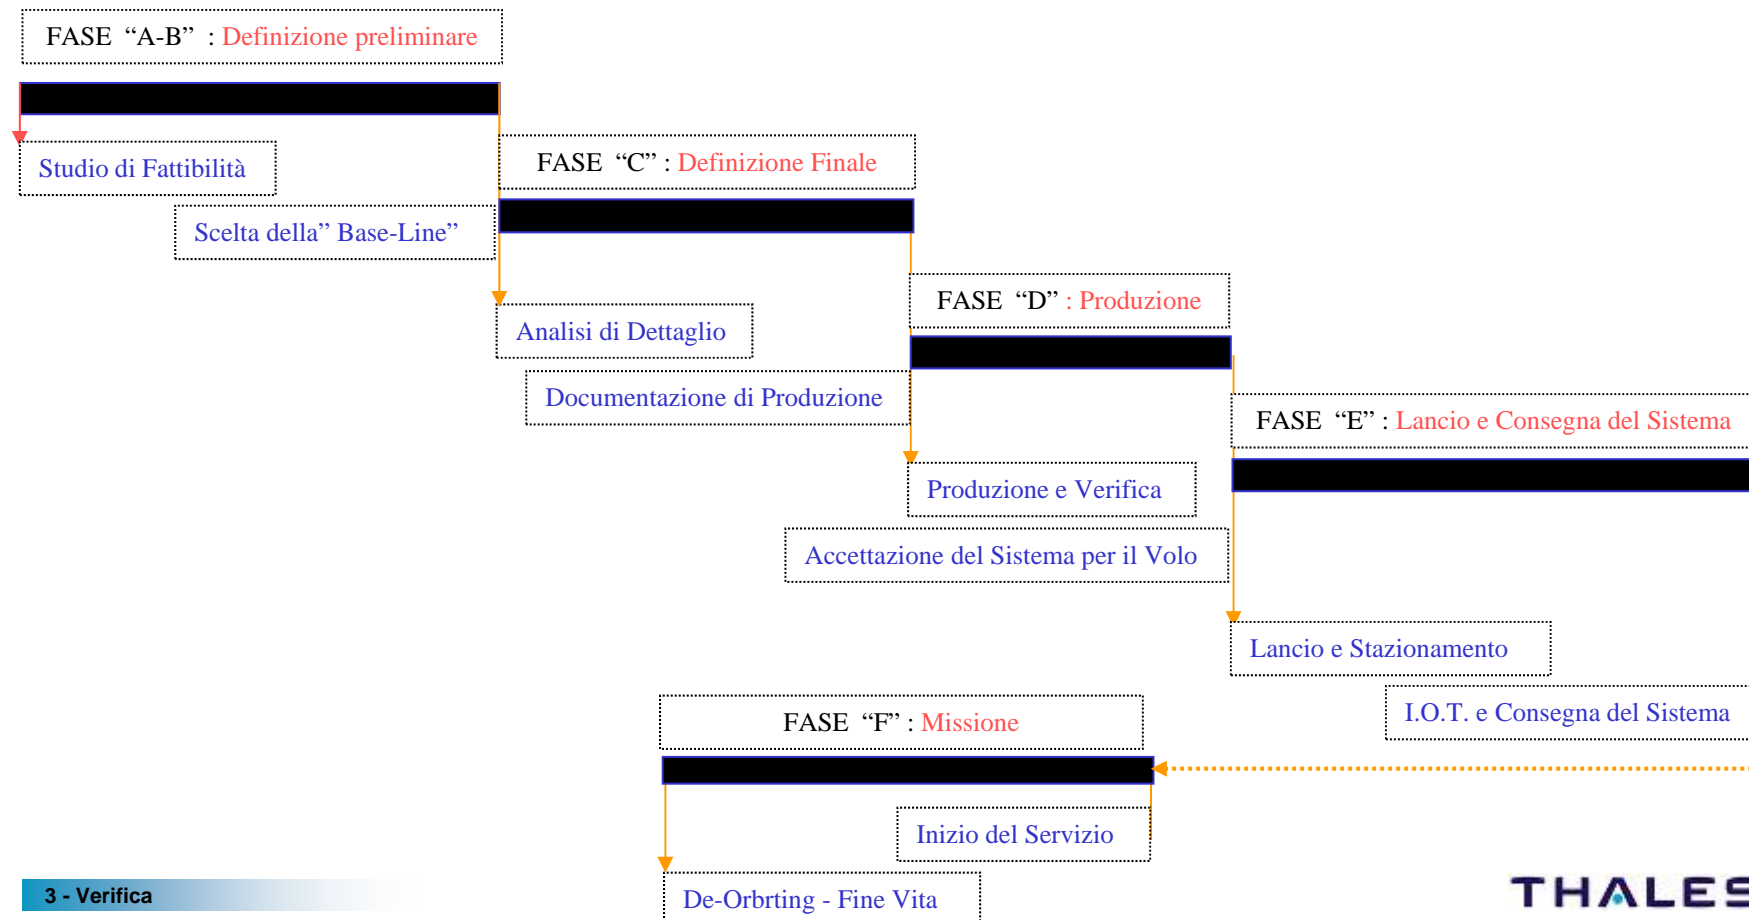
FASE "A-B" : Definizione preliminare

Studio di Fattibilità

Scelta della" Base-Line"

FASE "C" : Definizione Finale

Analisi di Dettaglio

Documentazione di Produzione

FASE "D" : Produzione

Produzione e Verifica

Accettazione del Sistema per il Volo

FASE "E" : Lancio e Consegna del Sistema

Lancio e Stazionamento

I.O.T. e Consegna del Sistema

FASE "F" : Missione

Inizio del Servizio

De-Orbrting - Fine Vita

3 - Verifica

THALES